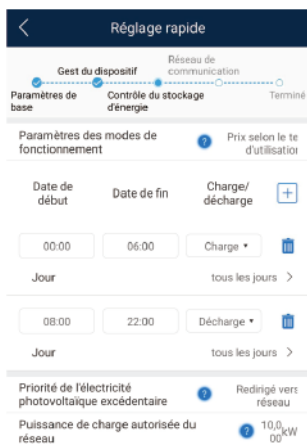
Réglage rapide

Gest du dispositif
Réseau de communication
Paramètres de base
Contrôle du stockage d'énergie
Terminé

Paramètres des modes de fonctionnement
Prix selon le te d'utilisation

Date de début
Date de fin
Charge/ décharge
+

00:00
06:00
Charge ▾

Jour
tous les jours >

08:00
22:00
Décharge ▾

Jour
tous les jours >

Priorité de l'électricité photovoltaïque excédentaire
Redirigé vers réseau

Puissance de charge autorisée du réseau
10,0 00 kW